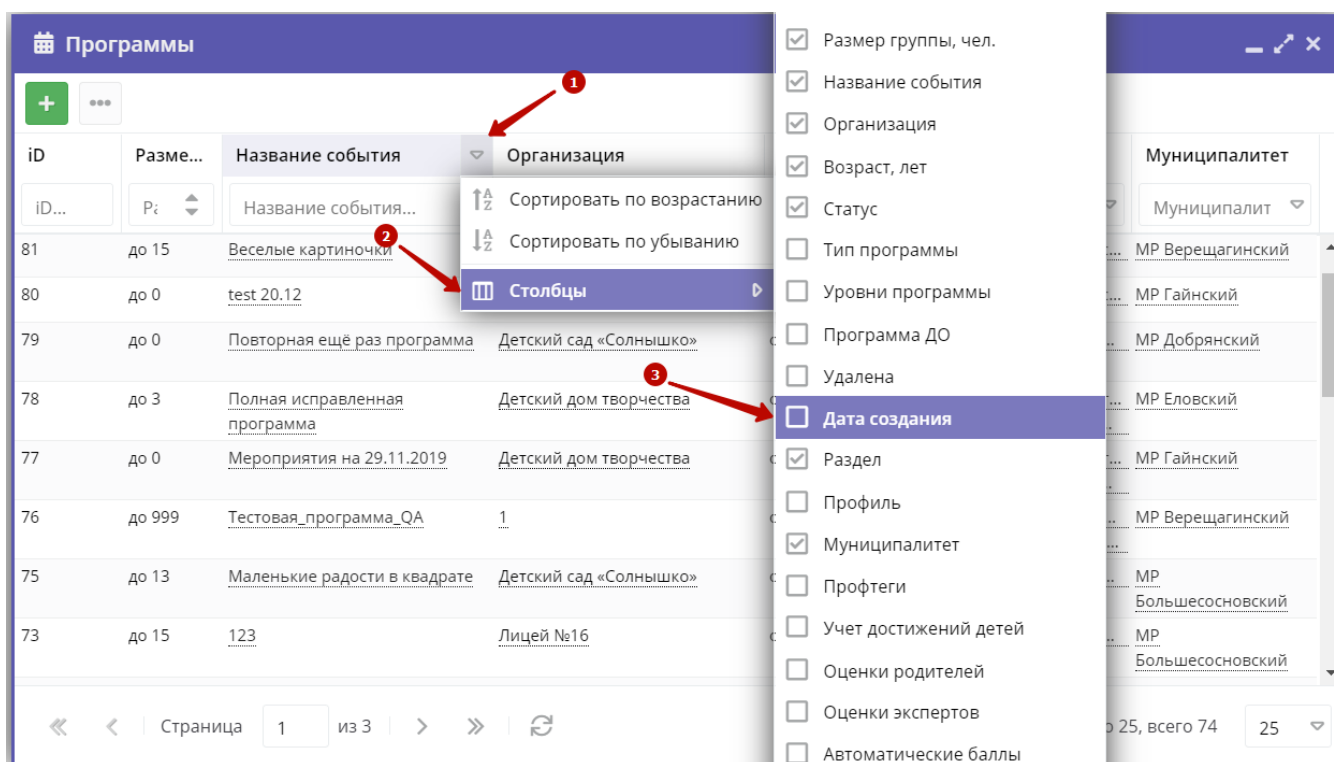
Программы

iD | Разме... | Название события | Организация | Муниципалитет

iD... | Ра | Название события... | Муниципалит

Сортировать по возрастанию
Сортировать по убыванию
Столбцы

1
2
3

| iD | Разме... | Название события | Организация | Муниципалитет |
|---|---|---|---|---|
| 81 | до 15 | Веселые картиночки | | МР Верещагинский |
| 80 | до 0 | test 20.12 | | МР Гайнский |
| 79 | до 0 | Повторная ещё раз программа | Детский сад «Солнышко» | МР Добрянский |
| 78 | до 3 | Полная исправленная программа | Детский дом творчества | МР Еловский |
| 77 | до 0 | Мероприятия на 29.11.2019 | Детский дом творчества | МР Гайнский |
| 76 | до 999 | Тестовая_программа_QA | 1 | МР Верещагинский |
| 75 | до 13 | Маленькие радости в квадрате | Детский сад «Солнышко» | МР Большесосновский |
| 73 | до 15 | 123 | Лицей №16 | МР Большесосновский |

Размер группы, чел.
Название события
Организация
Возраст, лет
Статус
Тип программы
Уровни программы
Программа ДО
Удалена
Дата создания
Раздел
Профиль
Муниципалитет
Профтеги
Учет достижений детей
Оценки родителей
Оценки экспертов
Автоматические баллы

Страница 1 из 3
о 25, всего 74
25